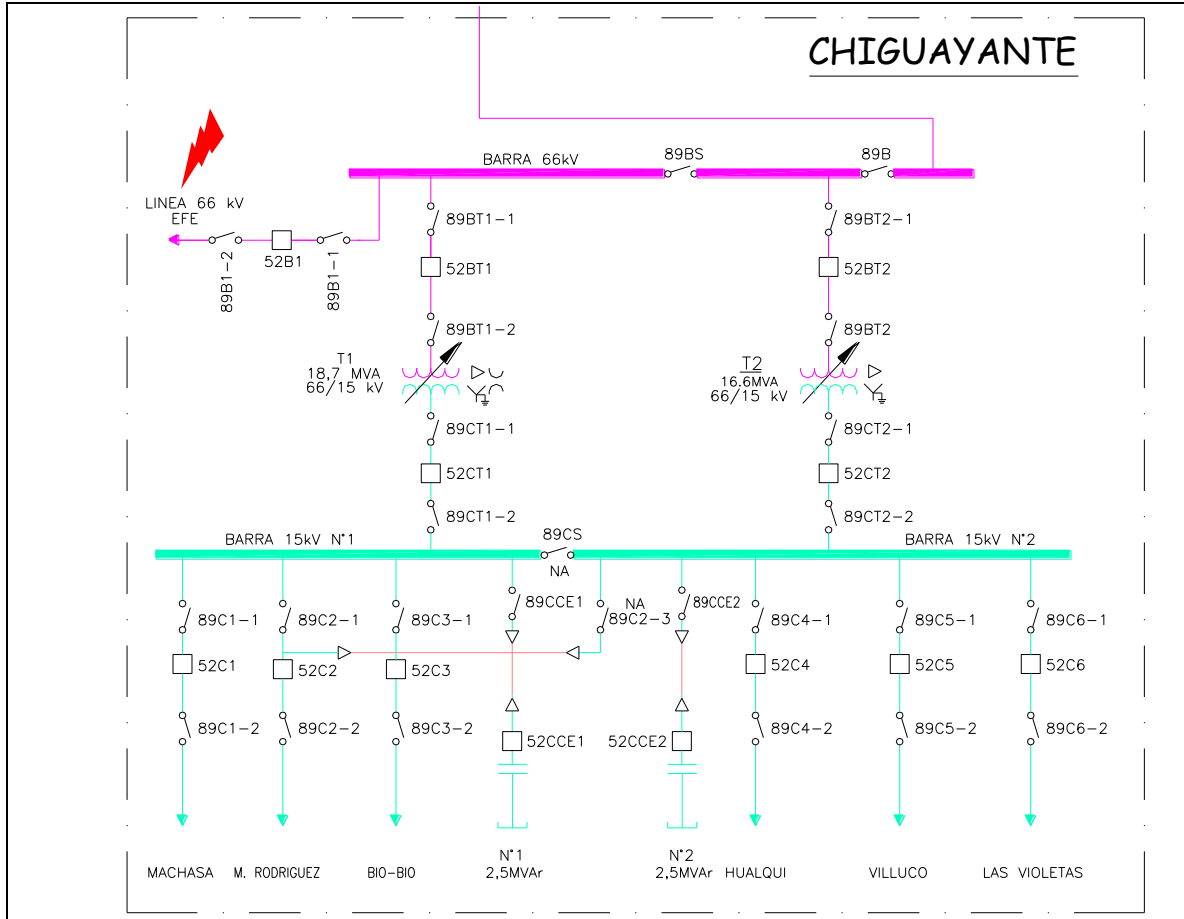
CHIGUAYANTE

BARRA 66kV
89BS
89B

LINEA 66 kV
EFE

89B1-2
52B1
89B1-1

89BT1-1
52BT1
89BT1-2

T1
18,7 MVA
66/15 kV

89CT1-1
52CT1
89CT1-2

89BT2-1
52BT2
89BT2

T2
16.6MVA
66/15 kV

89CT2-1
52CT2
89CT2-2

BARRA 15kV N°1
89CS
NA
BARRA 15kV N°2

89C1-1
52C1
89C1-2

89C2-1
52C2
89C2-2

89C3-1
52C3
89C3-2

89CCE1
52CCE1

NA
89C2-3

89CCE2
52CCE2

89C4-1
52C4
89C4-2

89C5-1
52C5
89C5-2

89C6-1
52C6
89C6-2

MACHASA M. RODRIGUEZ BIO-BIO N°1 2,5MVAr N°2 2,5MVAr HUALQUI VILLUCO LAS VIOLETAS